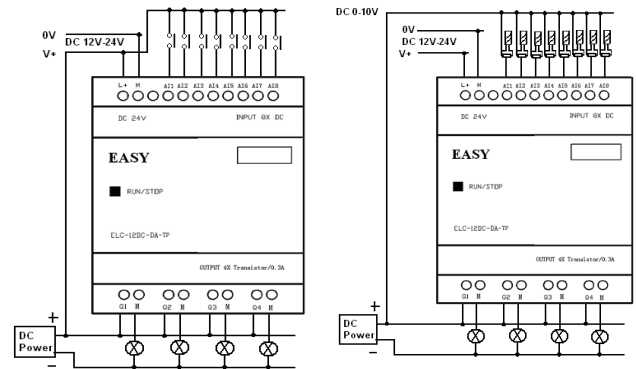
0V
DC 12V-24V
V+
L+ M AI1 AI2 AI3 AI4 AI5 AI6 AI7 AI8
DC 24V
INPUT 8X DC
EASY
RUN/STOP
ELC-12DC-DA-TP
OUTPUT 4X Transistor/0.3A
Q1 M Q2 M Q3 M Q4 M
+
DC Power
−

DC 0-10V
0V
DC 12V-24V
V+
L+ M AI1 AI2 AI3 AI4 AI5 AI6 AI7 AI8
DC 24V
INPUT 8X DC
EASY
RUN/STOP
ELC-12DC-DA-TP
OUTPUT 4X Transistor/0.3A
Q1 M Q2 M Q3 M Q4 M
+
DC Power
−